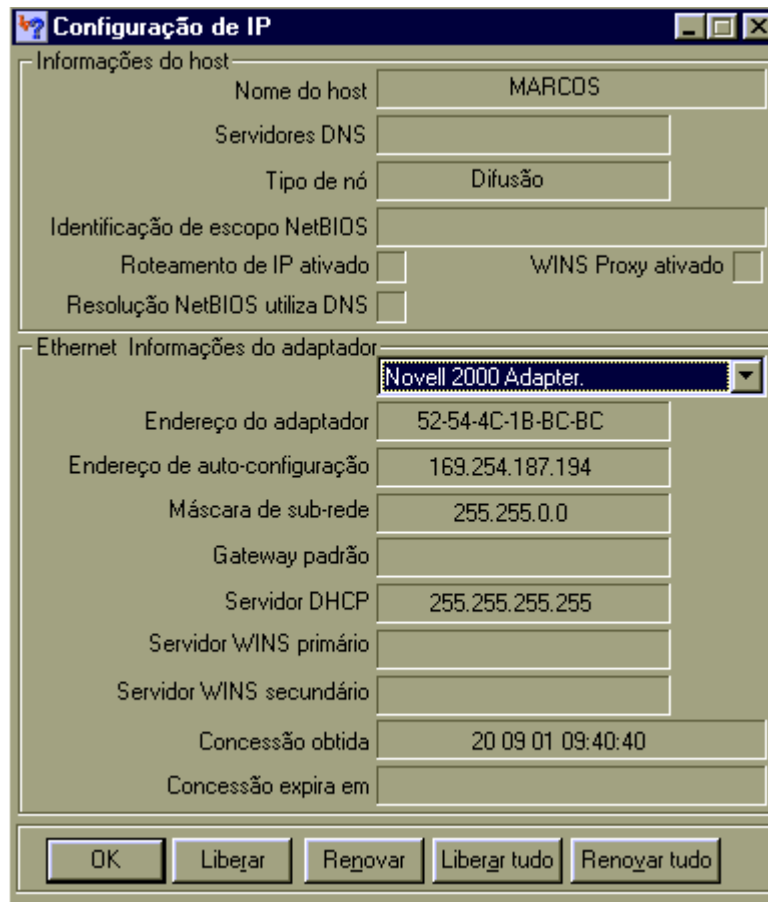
Configuração de IP

Informações do host

| | |
|---|---|
| Nome do host | MARCOS |
| Servidores DNS | |
| Tipo de nó | Difusão |
| Identificação de escopo NetBIOS | |

Roteamento de IP ativado

WINS Proxy ativado

Resolução NetBIOS utiliza DNS

Ethernet Informações do adaptador

Novell 2000 Adapter.

| | |
|---|---|
| Endereço do adaptador | 52-54-4C-1B-BC-BC |
| Endereço de auto-configuração | 169.254.187.194 |
| Máscara de sub-rede | 255.255.0.0 |
| Gateway padrão | |
| Servidor DHCP | 255.255.255.255 |
| Servidor WINS primário | |
| Servidor WINS secundário | |
| Concessão obtida | 20 09 01 09:40:40 |
| Concessão expira em | |

OK

Liberar

Renovar

Liberar tudo

Renovar tudo